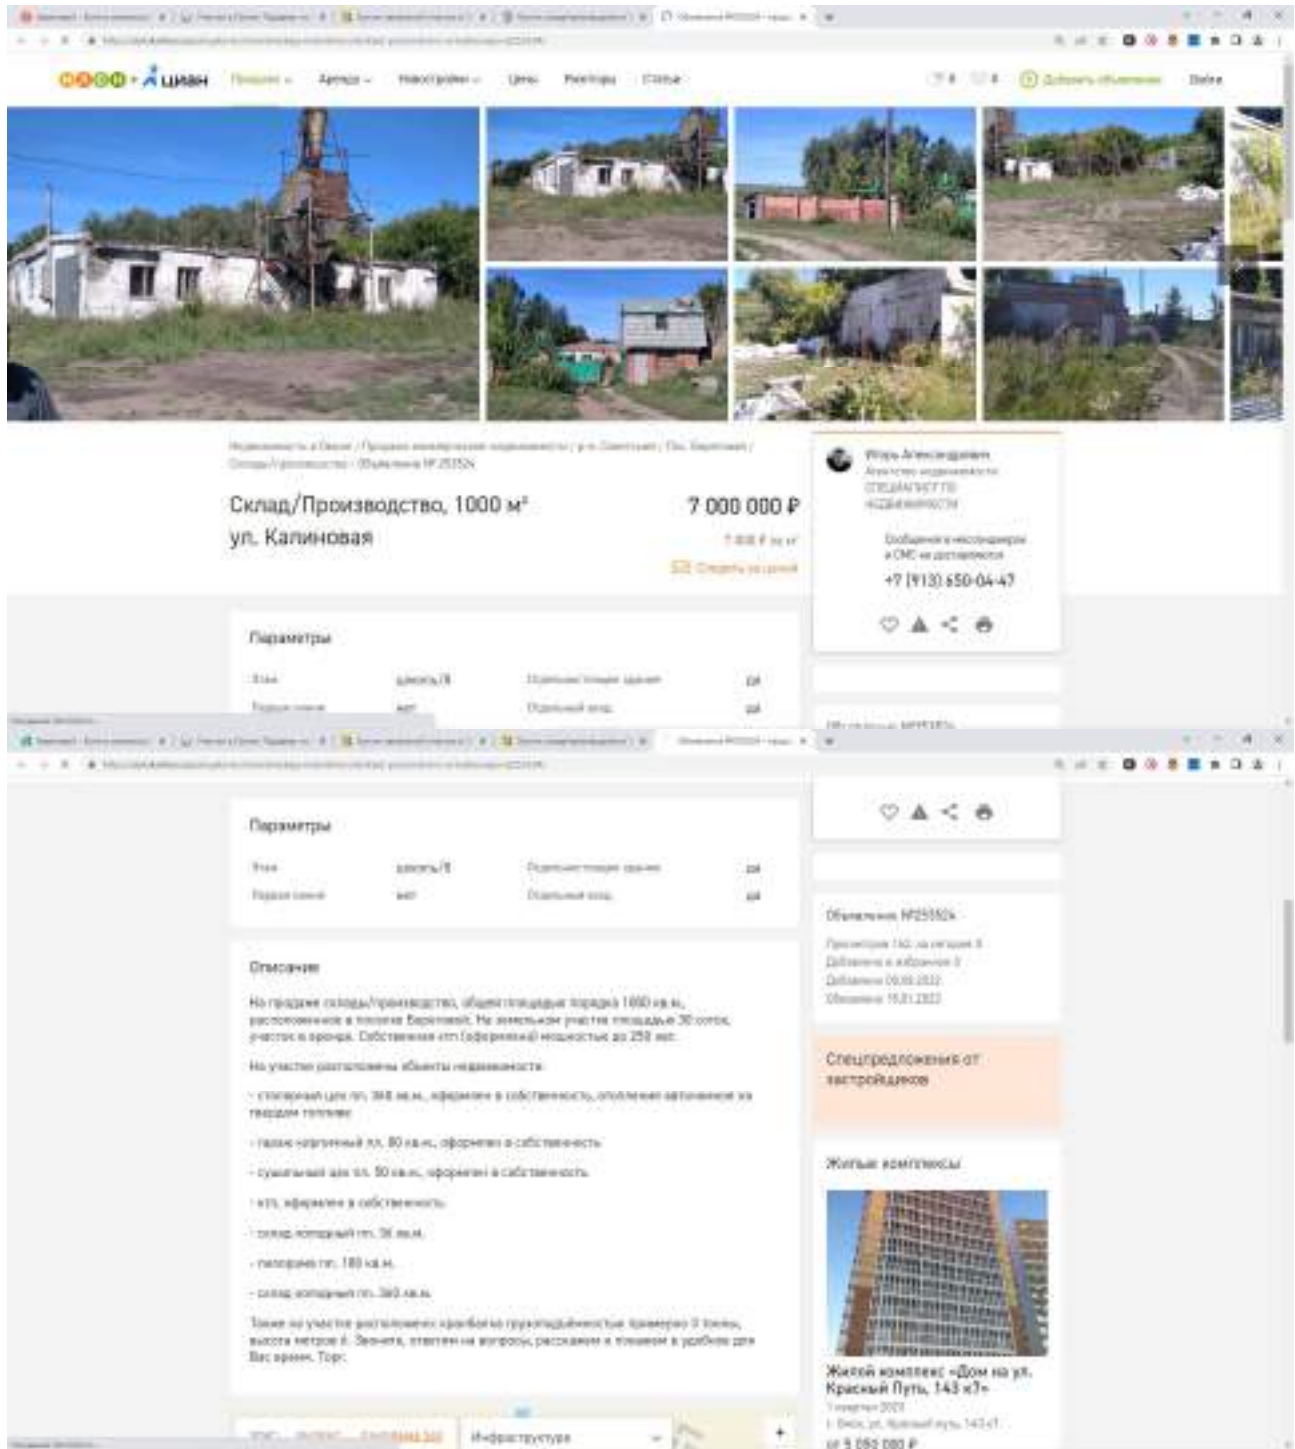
Склад/Производство, 1000 м²
ул. Калиновая

7 000 000 ₽

+7 (913) 650-04-47

Параметры

Параметры

Описание

Спецпредложения от застройщиков

Жилые комплексы

Жилой комплекс «Дом на ул. Красный Путь, 143 к7»

Инфраструктура